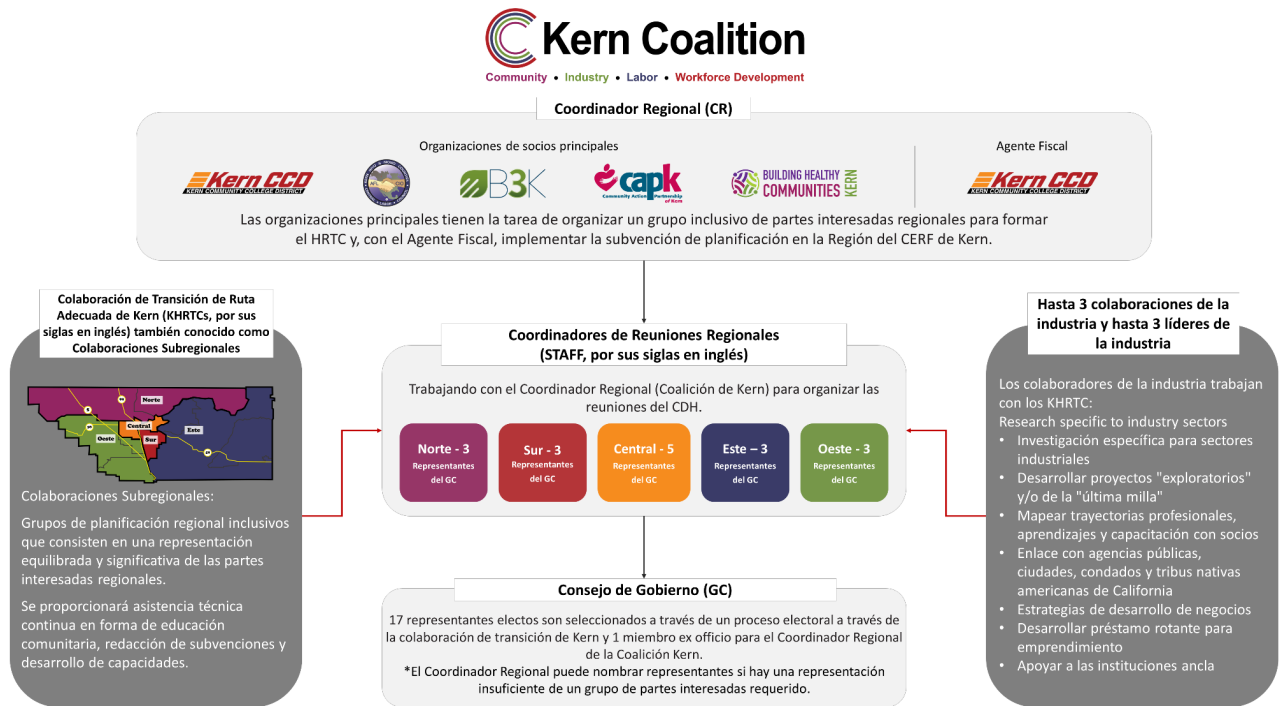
Kern Coalition
Community • Industry • Labor • Workforce Development

Coordinador Regional (CR)

Organizaciones de socios principales

Kern CCD
KERN COMMUNITY COLLEGE DISTRICT

B3K

capk
Community Action Partnership of Kern

BUILDING HEALTHY COMMUNITIES KERN

Agente Fiscal

Kern CCD
KERN COMMUNITY COLLEGE DISTRICT

Las organizaciones principales tienen la tarea de organizar un grupo inclusivo de partes interesadas regionales para formar el HRTC y, con el Agente Fiscal, implementar la subvención de planificación en la Región del CERF de Kern.

Colaboración de Transición de Ruta Adecuada de Kern (KHRTCs, por sus siglas en inglés) también conocido como Colaboraciones Subregionales

Norte
Oeste
Central
Sur
Este

Colaboraciones Subregionales:

Grupos de planificación regional inclusivos que consisten en una representación equilibrada y significativa de las partes interesadas regionales.

Se proporcionará asistencia técnica continua en forma de educación comunitaria, redacción de subvenciones y desarrollo de capacidades.

Coordinadores de Reuniones Regionales (STAFF, por sus siglas en inglés)

Trabajando con el Coordinador Regional (Coalición de Kern) para organizar las reuniones del CDH.

Norte - 3
Representantes del GC

Sur - 3
Representantes del GC

Central - 5
Representantes del GC

Este – 3
Representantes del GC

Oeste - 3
Representantes del GC

Consejo de Gobierno (GC)

17 representantes electos son seleccionados a través de un proceso electoral a través de la colaboración de transición de Kern y 1 miembro ex officio para el Coordinador Regional de la Coalición Kern.
*El Coordinador Regional puede nombrar representantes si hay una representación insuficiente de un grupo de partes interesadas requerido.

Hasta 3 colaboraciones de la industria y hasta 3 líderes de la industria

Los colaboradores de la industria trabajan con los KHRTC:
Research specific to industry sectors
• Investigación específica para sectores industriales
• Desarrollar proyectos "exploratorios" y/o de la "última milla"
• Mapear trayectorias profesionales, aprendizajes y capacitación con socios
• Enlace con agencias públicas, ciudades, condados y tribus nativas americanas de California
• Estrategias de desarrollo de negocios
• Desarrollar préstamo rotante para emprendimiento
• Apoyar a las instituciones ancla